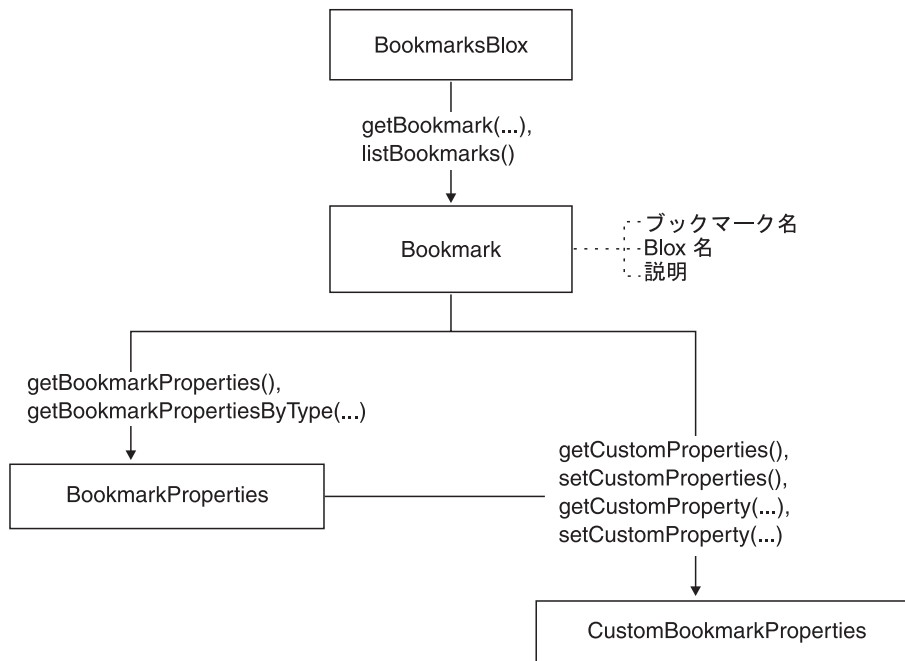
BookmarksBlox

getBookmark(...),
listBookmarks()

Bookmark

ブックマーク名
Blox 名
説明

getBookmarkProperties(),
getBookmarkPropertiesByType(...)

BookmarkProperties

getCustomProperties(),
setCustomProperties(),
getCustomProperty(...),
setCustomProperty(...)

CustomBookmarkProperties